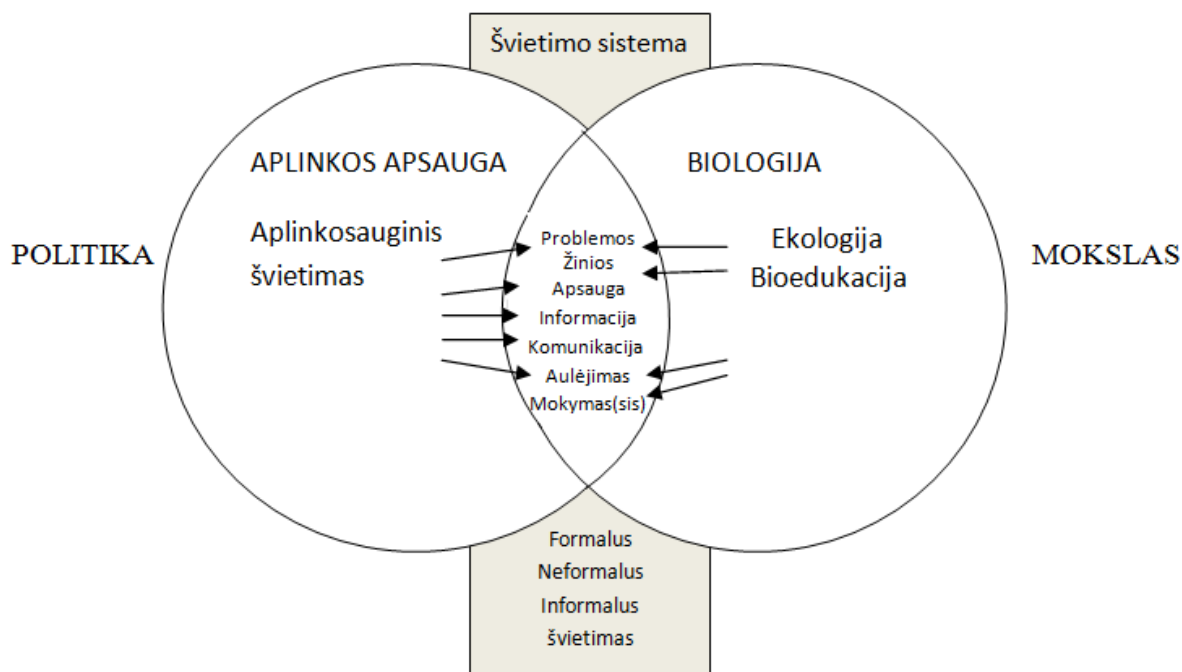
Švietimo sistema

APLINKOS APSAUGA

BIOLOGIJA

POLITIKA

Aplinkosauginis švietimas

Problemos
Žinios
Apsauga
Informacija
Komunikacija
Aulėjimas
Mokymas(sis)

Ekologija
Bioedukacija

MOKSLAS

Formalus
Neformalus
Informalus
švietimas